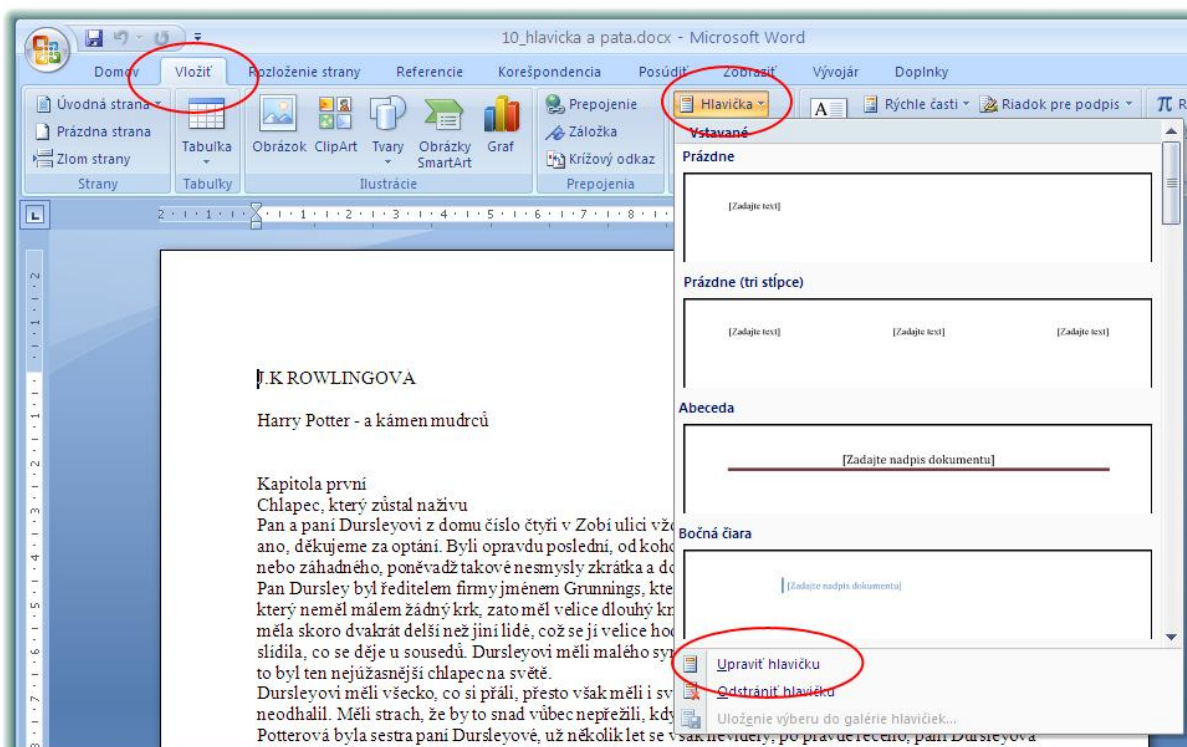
10_hlavicka a pata.docx - Microsoft Word

Domov | Vložiť | Rozloženie strany | Referencie | Korešpondencia | Posúdiť | Zobraziť | Vývojár | Doplnky

Úvodná strana
Prázdna strana
Zlom strany
Strany

Tabuľka
Tabuľky

Obrázok | ClipArt | Tvary | Obrázky SmartArt | Graf
Ilustrácie

Prepojenie
Záložka
Krížový odkaz
Prepojenia

Hlavička
Rýchle časti
Riadok pre podpis

Vstavané

Prázdne

[Zadajte text]

Prázdne (tri stĺpce)

[Zadajte text] [Zadajte text] [Zadajte text]

Abeceda

[Zadajte nadpis dokumentu]

Bočná čiara

[Zadajte nadpis dokumentu]

Upraviť hlavičku
Odstrániť hlavičku
Uloženie výberu do galérie hlavičiek...

J.K ROWLINGOVA

Harry Potter - a kámen mudrců

Kapitola první
Chlapec, který zůstal naživu
Pan a paní Dursleyovi z domu číslo čtyři v Zobí ulici vž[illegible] ano, děkujeme za optání. Byli opravdu poslední, od koho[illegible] nebo záhadného, poněvadž takové nesmysly zkrátka a d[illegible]
Pan Dursley byl ředitelem firmy jménem Grunnings, kte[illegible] který neměl málem žádný krk, zato měl velice dlouhý kr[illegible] měla skoro dvakrát delší než jiní lidé, což se jí velice ho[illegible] slídila, co se děje u sousedů. Dursleyovi měli malého sy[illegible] to byl ten nejúžasnější chlapec na světě.
Dursleyovi měli všecko, co si přáli, přesto však měli i sv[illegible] neodhalil. Měli strach, že by to snad vůbec nepřežili, kdy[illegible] Potterová byla sestra paní Dursleyové, už několik let se však neviděly, po pravdě řečeno, paní Dursleyová